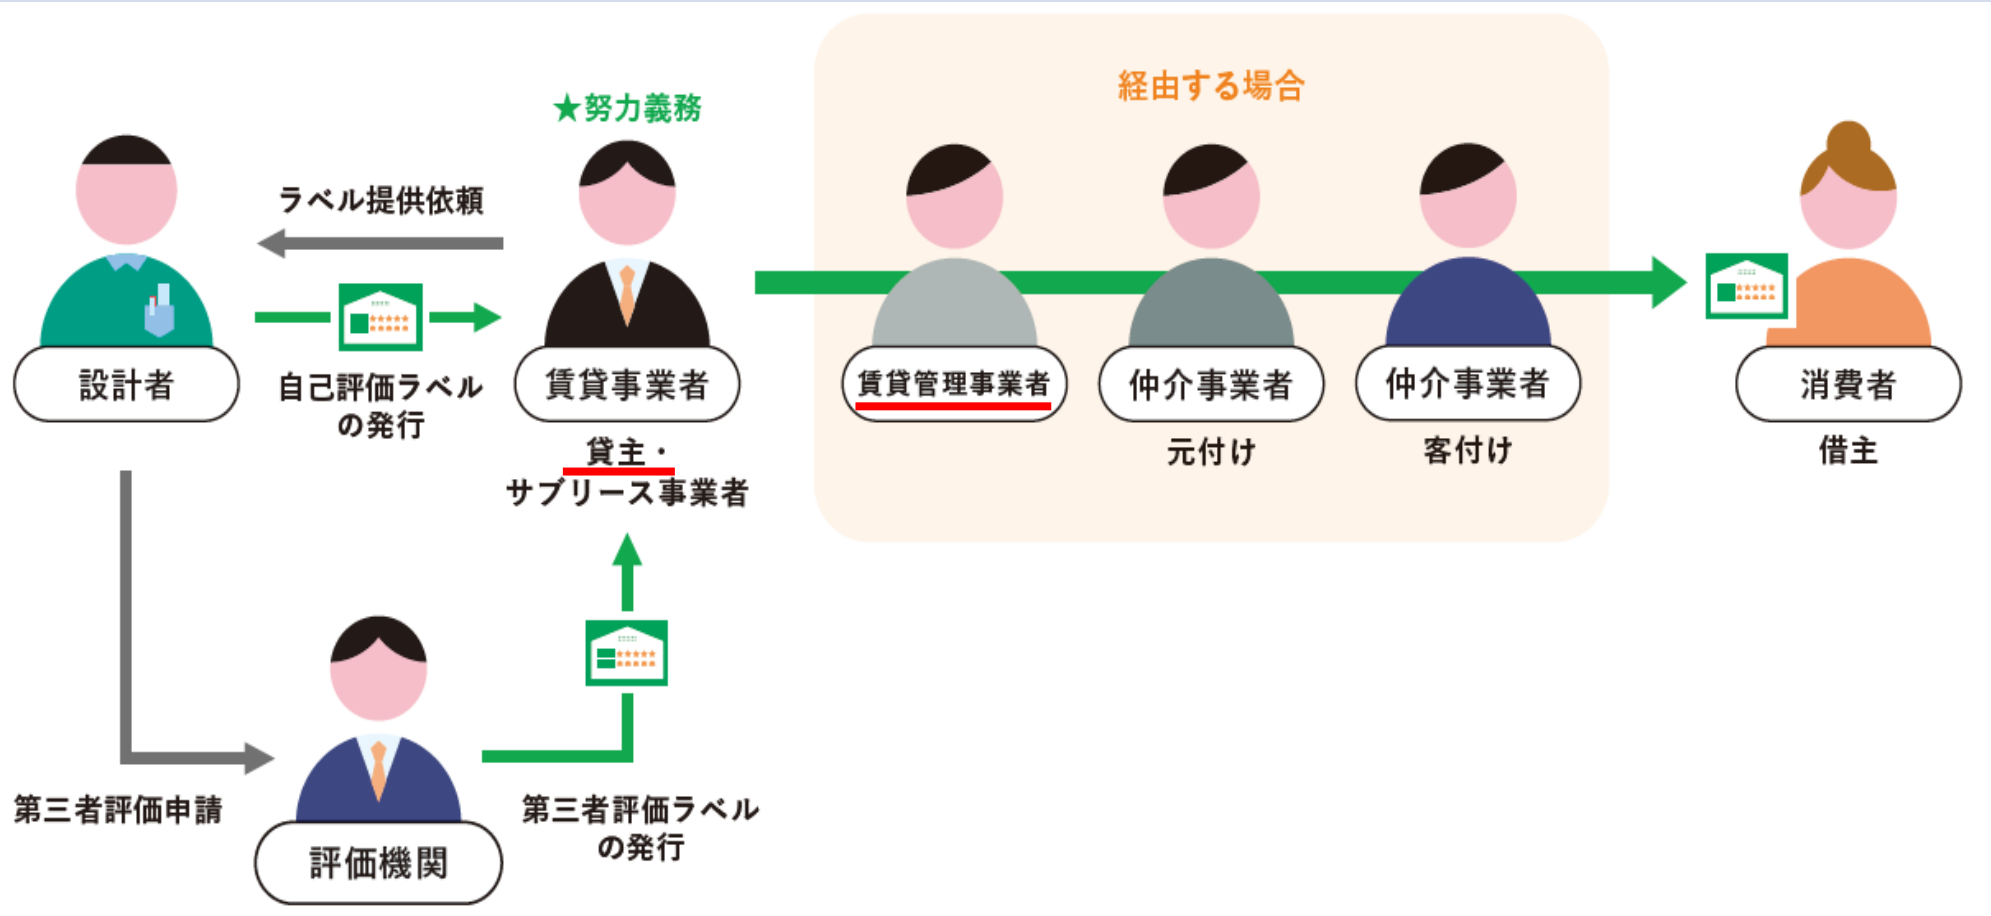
★努力義務

経由する場合

ラベル提供依頼

設計者

自己評価ラベルの発行

賃貸事業者

貸主・サブリース事業者

賃貸管理事業者

仲介事業者

元付け

仲介事業者

客付け

消費者

借主

第三者評価申請

評価機関

第三者評価ラベルの発行